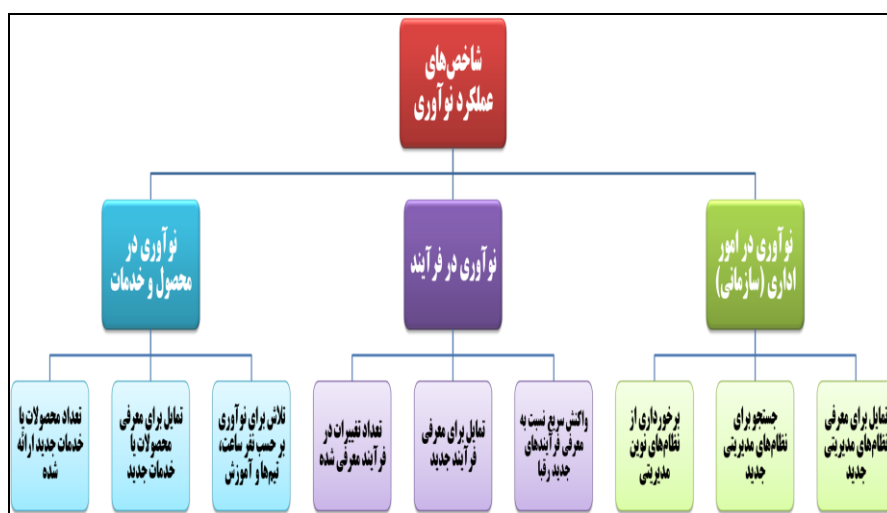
شاخص‌های عملکرد نوآوری

نوآوری در امور اداری (سازمانی)

نوآوری در فرآیند

نوآوری در محصول و خدمات

تمایل برای معرفی نظام‌های مدیریتی جدید

جستجو برای نظام‌های مدیریتی جدید

برخورداری از نظام‌های نوین مدیریتی

واکنش سریع نسبت به معرفی فرآیندهای جدید رقبا

تمایل برای معرفی فرآیند جدید

تعداد تغییرات در فرآیند معرفی شده

تلاش برای نوآوری بر حسب نفر ساعت، تیم‌ها و آموزش

تمایل برای معرفی محصولات یا خدمات جدید

تعداد محصولات یا خدمات جدید ارائه شده